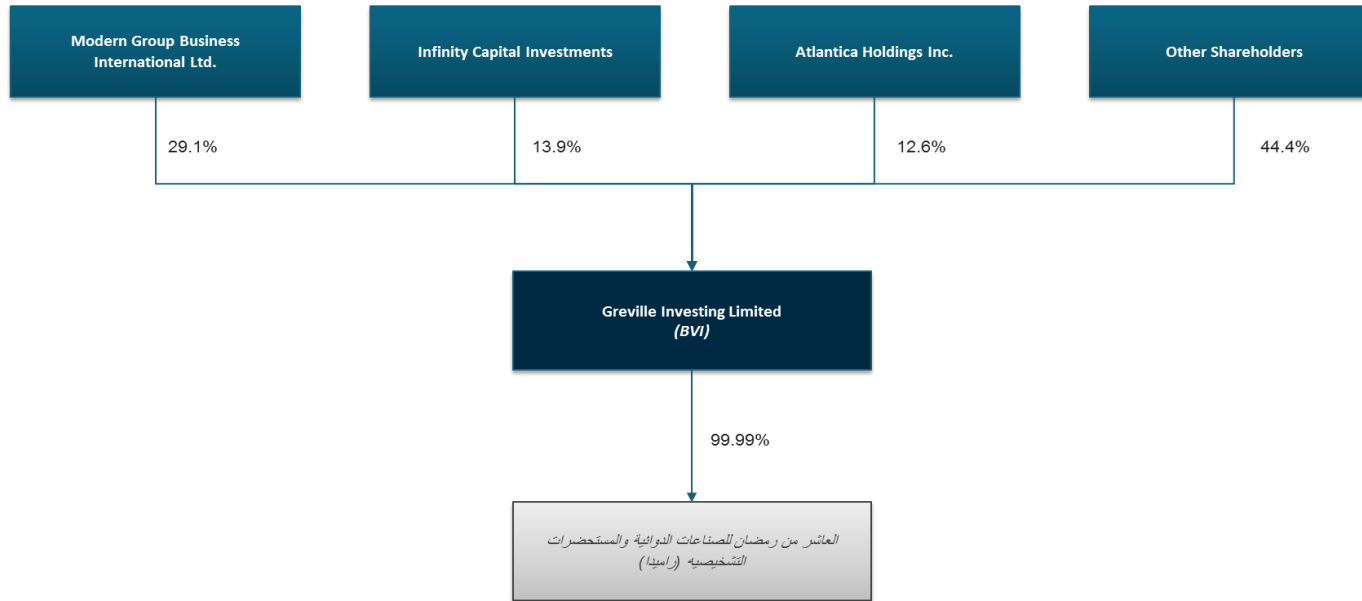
Modern Group Business International Ltd.

Infinity Capital Investments

Atlantica Holdings Inc.

Other Shareholders

29.1%

13.9%

12.6%

44.4%

Greville Investing Limited
(BVI)

99.99%

العاشر من رمضان للصناعات الدوائية والمستحضرات التشخيصيه (راميدا)